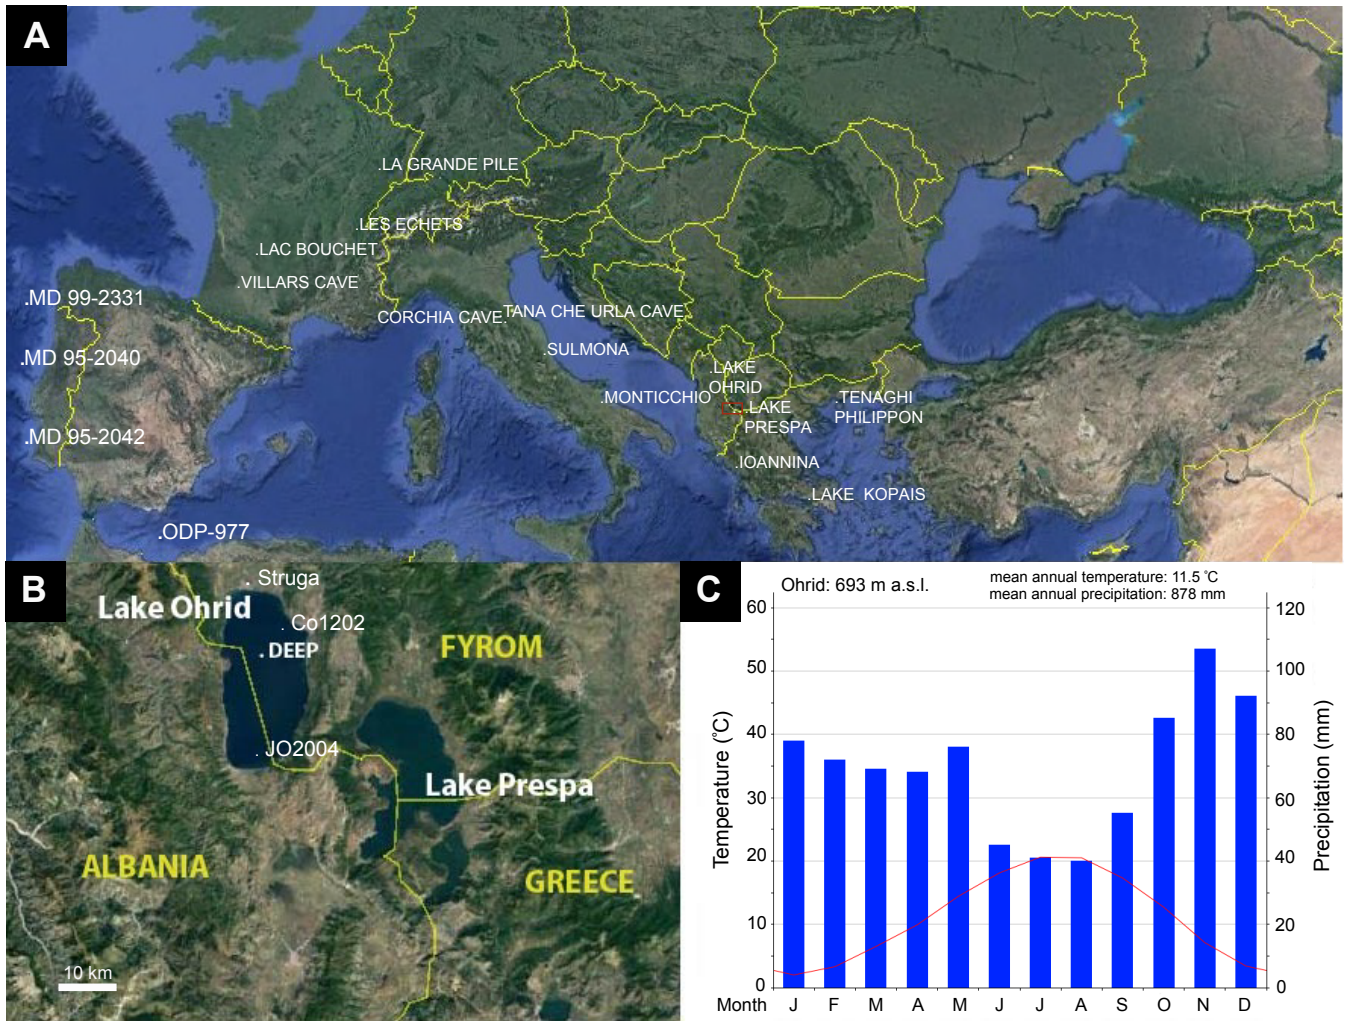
A

.LA GRANDE PILE
.LES ECHETS
.LAC BOUCHET
.VILLARS CAVE
.MD 99-2331
.MD 95-2040
.MD 95-2042
.ODP-977
CORCHIA CAVE.
TANA CHE URLA CAVE.
.SULMONA
.MONTICCHIO
.LAKE OHRID
.LAKE PRESPA
.TENAGHI PHILIPPON
.IOANNINA
.LAKE KOPAIS

B

. Struga
Lake Ohrid
. Co1202
. DEEP
FYROM
. JO2004
Lake Prespa
ALBANIA
GREECE
10 km

C

Ohrid: 693 m a.s.l.
mean annual temperature: 11.5 °C
mean annual precipitation: 878 mm

Temperature (°C)
Precipitation (mm)

| | 0 | 10 | 20 | 30 | 40 | 50 | 60 |
|---|---|---|---|---|---|---|---|
| | 0 | 20 | 40 | 60 | 80 | 100 | 120 |

Month J F M A M J J A S O N D